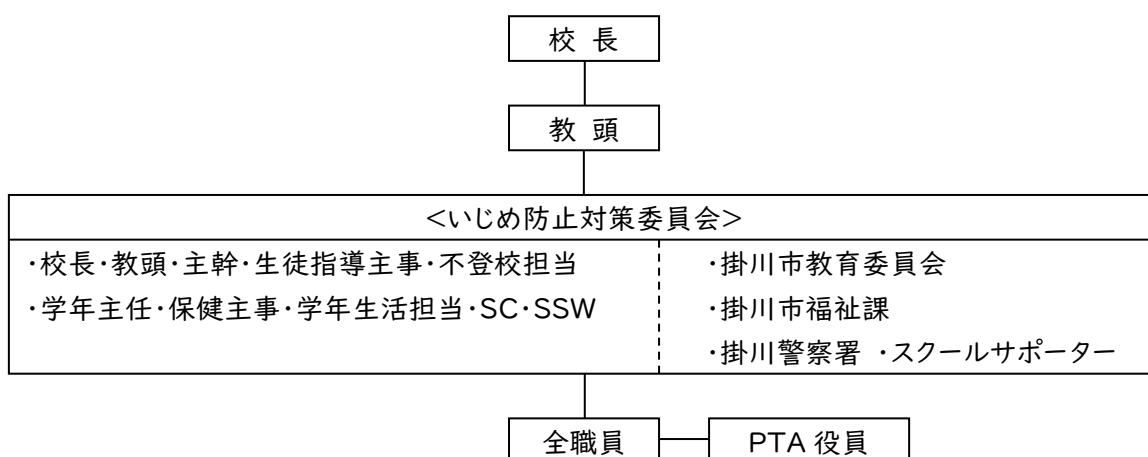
校長

教頭

<いじめ防止対策委員会>

・校長・教頭・主幹・生徒指導主事・不登校担当
・学年主任・保健主事・学年生活担当・SC・SSW

・掛川市教育委員会
・掛川市福祉課
・掛川警察署 ・スクールサポーター

全職員

PTA 役員